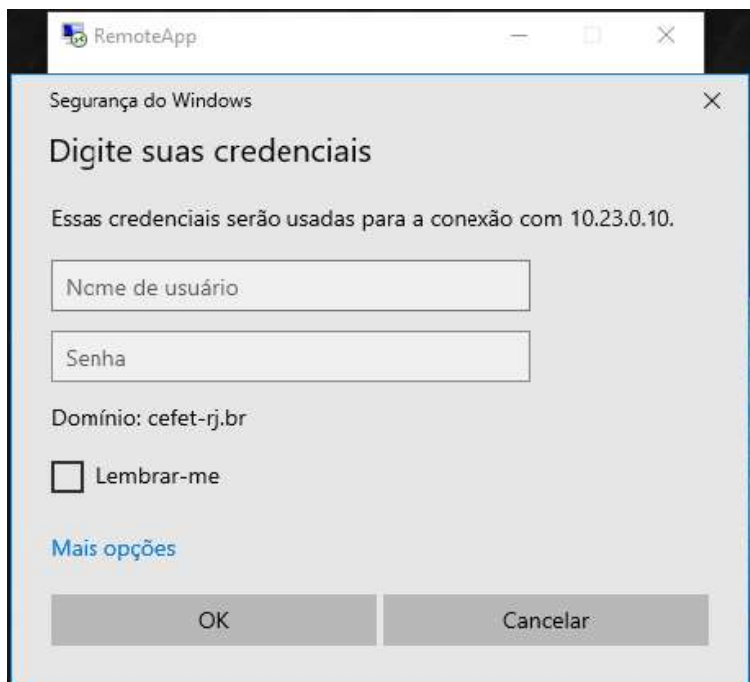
RemoteApp

Segurança do Windows

Digite suas credenciais

Essas credenciais serão usadas para a conexão com 10.23.0.10.

Nome de usuário

Senha

Domínio: cefet-rj.br

Lembrar-me

Mais opções

OK

Cancelar